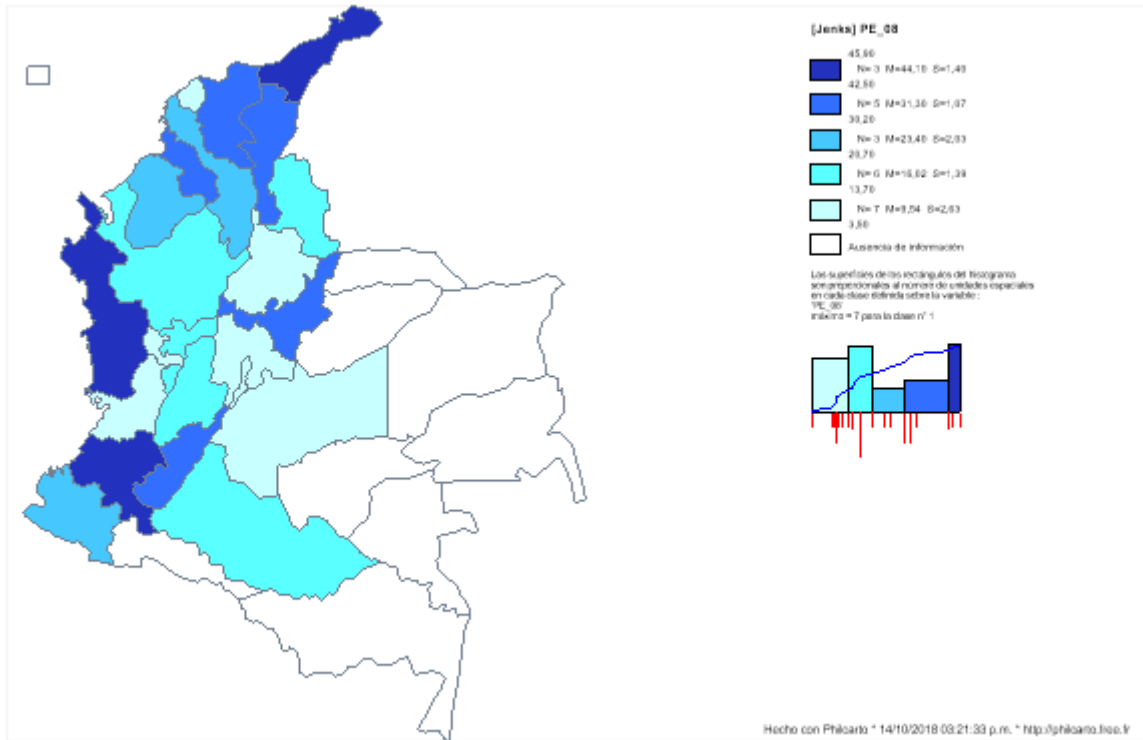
[Jenks] PE_08

45,60
N= 3 M=44,10 S=1,40
42,50
N= 5 M=31,30 S=1,07
30,20
N= 3 M=23,40 S=2,03
20,70
N= 6 M=16,02 S=1,39
13,70
N= 7 M=9,94 S=2,03
3,50

Ausencia de información

Los superficies de los rectángulos del histograma son proporcionales al número de unidades espaciales en cada clase definida sobre la variable : 'PE_08' máximo = 7 para la clase n° 1

Hecho con Philcarto * 14/10/2018 03:21:33 p.m. * http://philcarto.free.fr